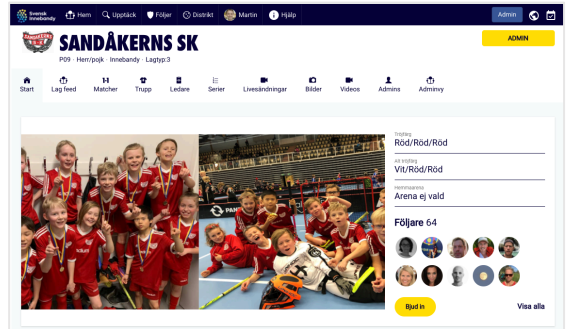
Svensk Innebandy
Hem
Upptäck
Följer
Distrikt
Martin
Hjälp
Admin

SANDÅKERNS SK
P09 · Herr/pojk · Innebandy · Lagtyp:3
ADMIN

Start
Lag feed
Matcher
Trupp
Ledare
Serier
Livesändningar
Bilder
Videos
Admins
Adminvy

Tröjfärg
Röd/Röd/Röd
Alt tröjfärg
Vit/Röd/Röd
Hemmaarena
Arena ej vald

Följare 64

Bjud in
Visa alla